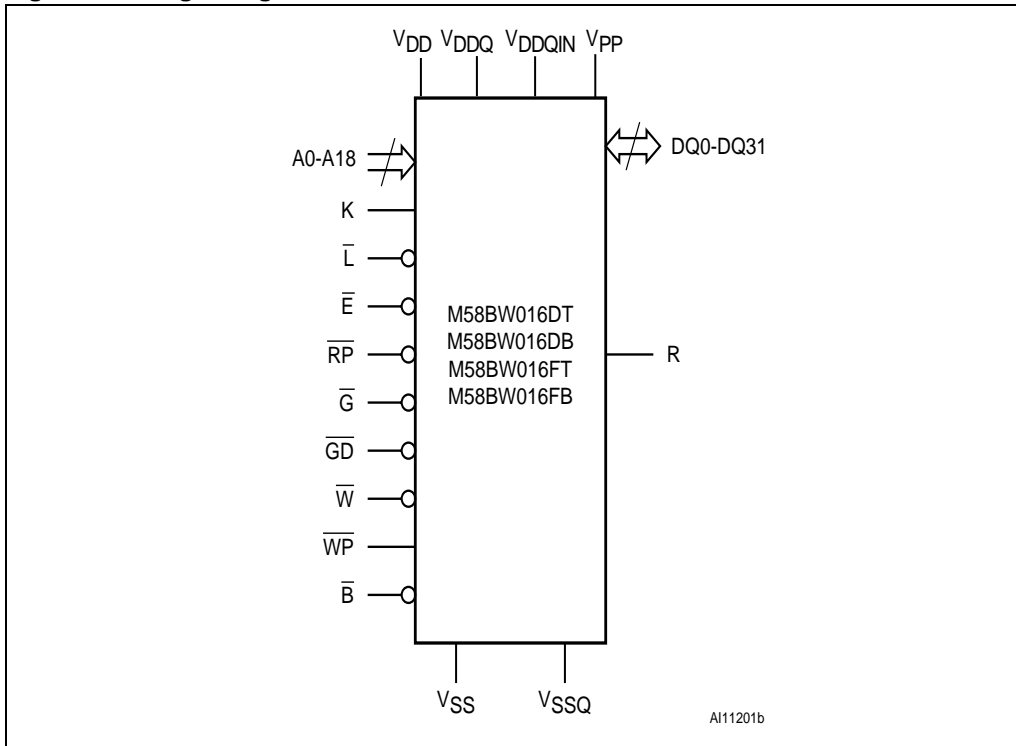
$V_{DD}$ $V_{DDQ}$ $V_{DDQIN}$ $V_{PP}$

A0-A18

DQ0-DQ31

K

$\overline{L}$

$\overline{E}$

$\overline{RP}$

$\overline{G}$

$\overline{GD}$

$\overline{W}$

$\overline{WP}$

$\overline{B}$

M58BW016DT
M58BW016DB
M58BW016FT
M58BW016FB

R

$V_{SS}$ $V_{SSQ}$

AI11201b